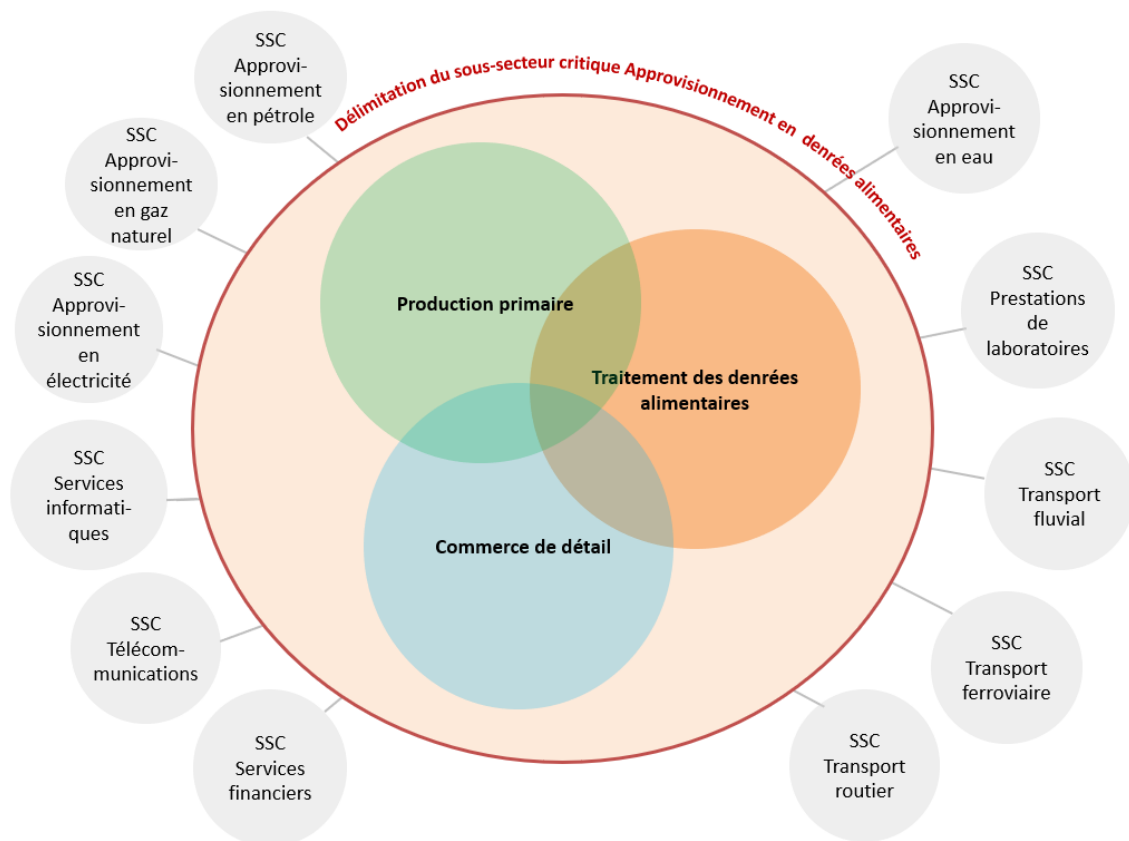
Délimitation du sous-secteur critique Approvisionnement en denrées alimentaires

SSC Approvisionnement en pétrole

SSC Approvisionnement en eau

SSC Approvisionnement en gaz naturel

SSC Prestations de laboratoires

SSC Approvisionnement en électricité

SSC Services informatiques

SSC Transport fluvial

SSC Télécommunications

SSC Transport ferroviaire

SSC Services financiers

SSC Transport routier

Production primaire

Traitement des denrées alimentaires

Commerce de détail